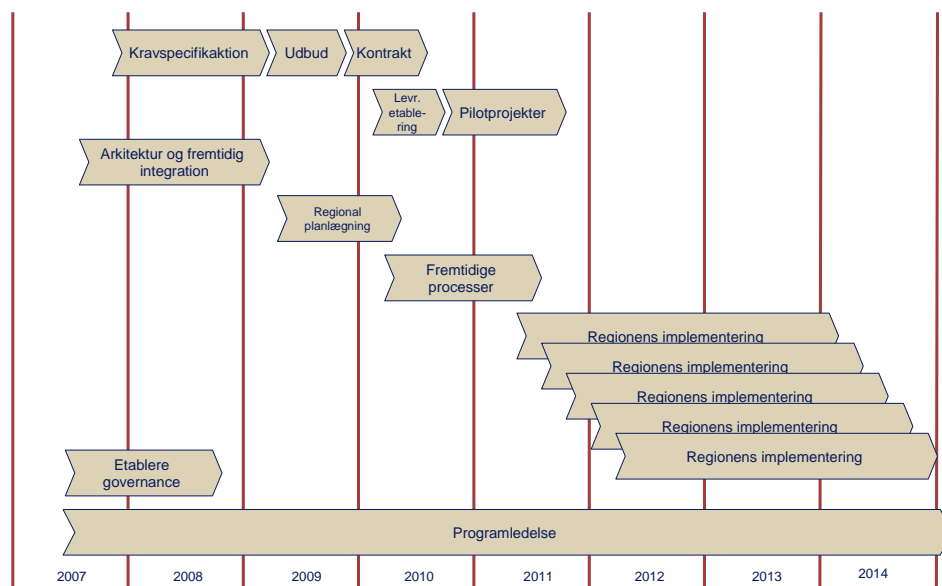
Kravspecifikaktion
Udbud
Kontrakt
Levr. etablering
Pilotprojekter
Arkitektur og fremtidig integration
Regional planlægning
Fremtidige processer
Regionens implementering
Regionens implementering
Regionens implementering
Regionens implementering
Regionens implementering
Etablere governance
Programledelse
2007
2008
2009
2010
2011
2012
2013
2014